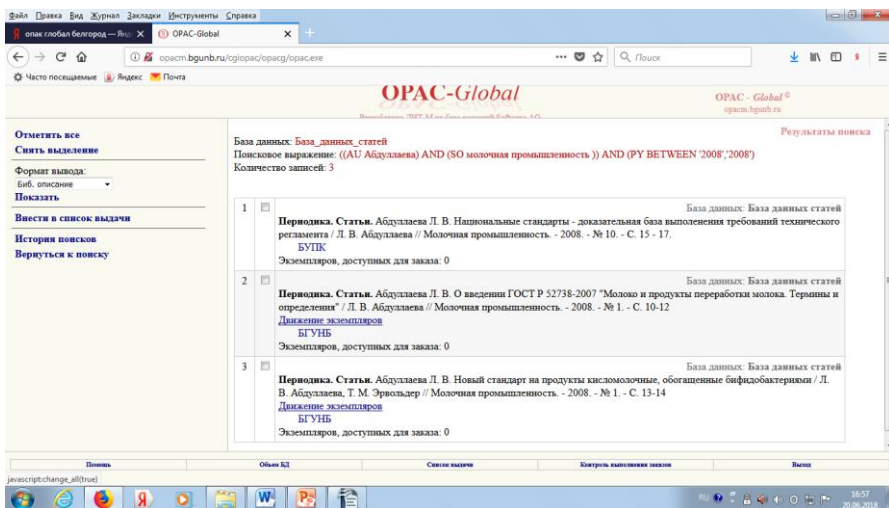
Файл Правка Вид Журнал Закладки Инструменты Справка

опак глобал белгород — Янд ×   OPAC-Global ×   +

opacm.bgunb.ru/cgiopac/opacg/opac.exe

Поиск

Часто посещаемые   Яндекс   Почта

OPAC-Global

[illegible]

OPAC - Global ©
opacm.bgunb.ru

Отметить все
Снять выделение

Формат вывода:
Биб. описание
Показать

Внести в список выдачи

История поисков
Вернуться к поиску

Результаты поиска

База данных: База_данных_статей
Поисковое выражение: ((AU Абдуллаева) AND (SO молочная промышленность )) AND (PY BETWEEN '2008','2008')
Количество записей: 3

1 База данных: База данных статей
Периодика. Статьи. Абдуллаева Л. В. Национальные стандарты - доказательная база выполенения требований технического регламента / Л. В. Абдуллаева // Молочная промышленность. - 2008. - № 10. - С. 15 - 17.
БУПК
Экземпляров, доступных для заказа: 0

2 База данных: База данных статей
Периодика. Статьи. Абдуллаева Л. В. О введении ГОСТ Р 52738-2007 "Молоко и продукты переработки молока. Термины и определения" / Л. В. Абдуллаева // Молочная промышленность. - 2008. - № 1. - С. 10-12
Движение экземпляров
БГУНБ
Экземпляров, доступных для заказа: 0

3 База данных: База данных статей
Периодика. Статьи. Абдуллаева Л. В. Новый стандарт на продукты кисломолочные, обогащенные бифидобактериями / Л. В. Абдуллаева, Т. М. Эрвольдер // Молочная промышленность. - 2008. - № 1. - С. 13-14
Движение экземпляров
БГУНБ
Экземпляров, доступных для заказа: 0

Помощь   Объем БД   Список выдачи   Контроль выполнения заказов   Выход

javascript:change_all(true)

16:57
20.06.2018